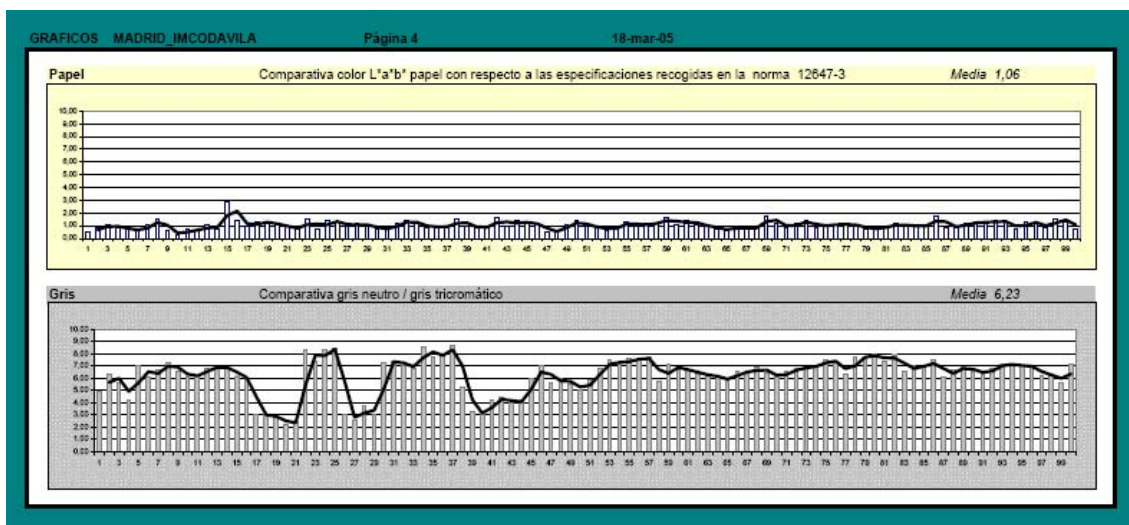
GRAFICOS MADRID_IMCODAVILA Página 4 18-mar-05

Papel Comparativa color L*a*b* papel con respecto a las especificaciones recogidas en la norma 12647-3 Media 1,06

10,00
9,00
8,00
7,00
6,00
5,00
4,00
3,00
2,00
1,00
0,00

1 3 5 7 9 11 13 15 17 19 21 23 25 27 29 31 33 35 37 39 41 43 45 47 49 51 53 55 57 59 61 63 65 67 69 71 73 75 77 79 81 83 85 87 89 91 93 95 97 99

Gris Comparativa gris neutro / gris tricromático Media 6,23

10,00
9,00
8,00
7,00
6,00
5,00
4,00
3,00
2,00
1,00
0,00

1 3 5 7 9 11 13 15 17 19 21 23 25 27 29 31 33 35 37 39 41 43 45 47 49 51 53 55 57 59 61 63 65 67 69 71 73 75 77 79 81 83 85 87 89 91 93 95 97 99